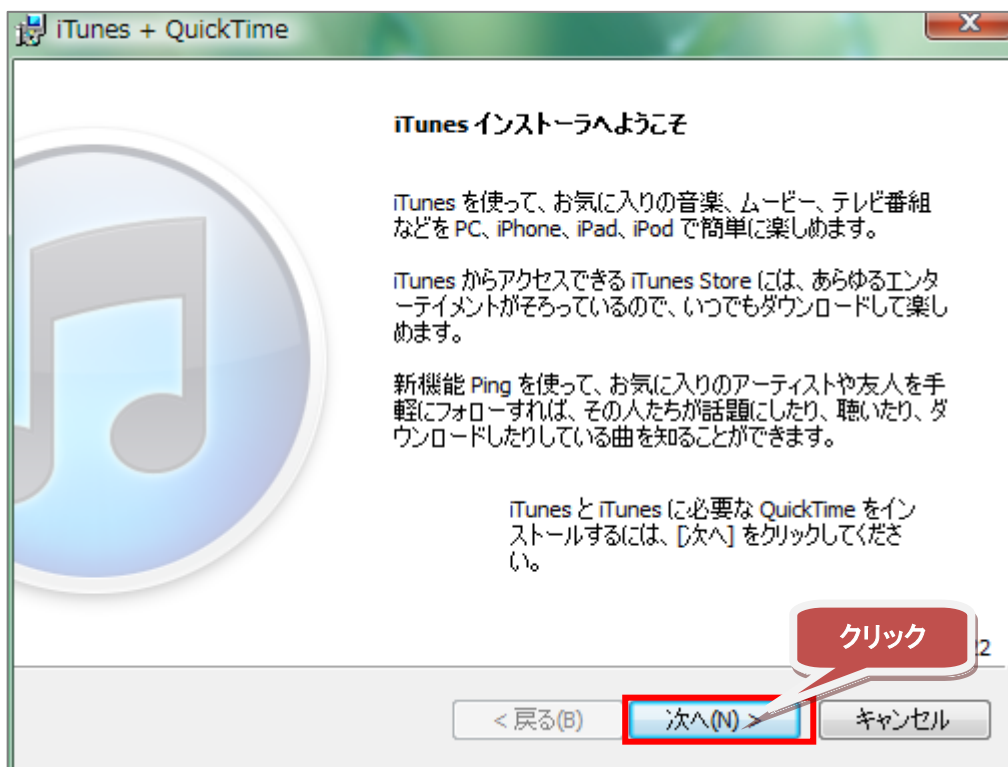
iTunes + QuickTime

iTunes インストーラへようこそ

iTunes を使って、お気に入りの音楽、ムービー、テレビ番組などを PC、iPhone、iPad、iPod で簡単に楽しめます。

iTunes からアクセスできる iTunes Store には、あらゆるエンターテイメントがそろっているので、いつでもダウンロードして楽しめます。

新機能 Ping を使って、お気に入りのアーティストや友人を手軽にフォローすれば、その人たちが話題にしたり、聴いたり、ダウンロードしたりしている曲を知ることができます。

iTunes と iTunes に必要な QuickTime をインストールするには、[次へ] をクリックしてください。

クリック

2

< 戻る(B)

次へ(N) >

キャンセル